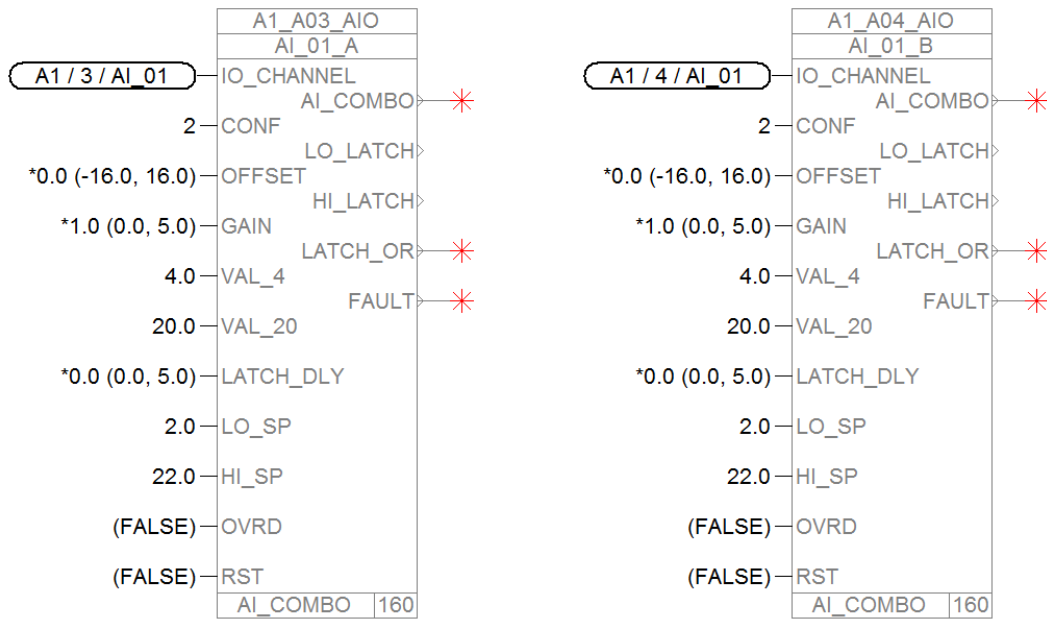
A1_A03_AIO
AI_01_A
A1 / 3 / AI_01
IO_CHANNEL
AI_COMBO
2
CONF
LO_LATCH
*0.0 (-16.0, 16.0)
OFFSET
HI_LATCH
*1.0 (0.0, 5.0)
GAIN
LATCH_OR
4.0
VAL_4
FAULT
20.0
VAL_20
*0.0 (0.0, 5.0)
LATCH_DLY
2.0
LO_SP
22.0
HI_SP
(FALSE)
OVRD
(FALSE)
RST
AI_COMBO
160

A1_A04_AIO
AI_01_B
A1 / 4 / AI_01
IO_CHANNEL
AI_COMBO
2
CONF
LO_LATCH
*0.0 (-16.0, 16.0)
OFFSET
HI_LATCH
*1.0 (0.0, 5.0)
GAIN
LATCH_OR
4.0
VAL_4
FAULT
20.0
VAL_20
*0.0 (0.0, 5.0)
LATCH_DLY
2.0
LO_SP
22.0
HI_SP
(FALSE)
OVRD
(FALSE)
RST
AI_COMBO
160